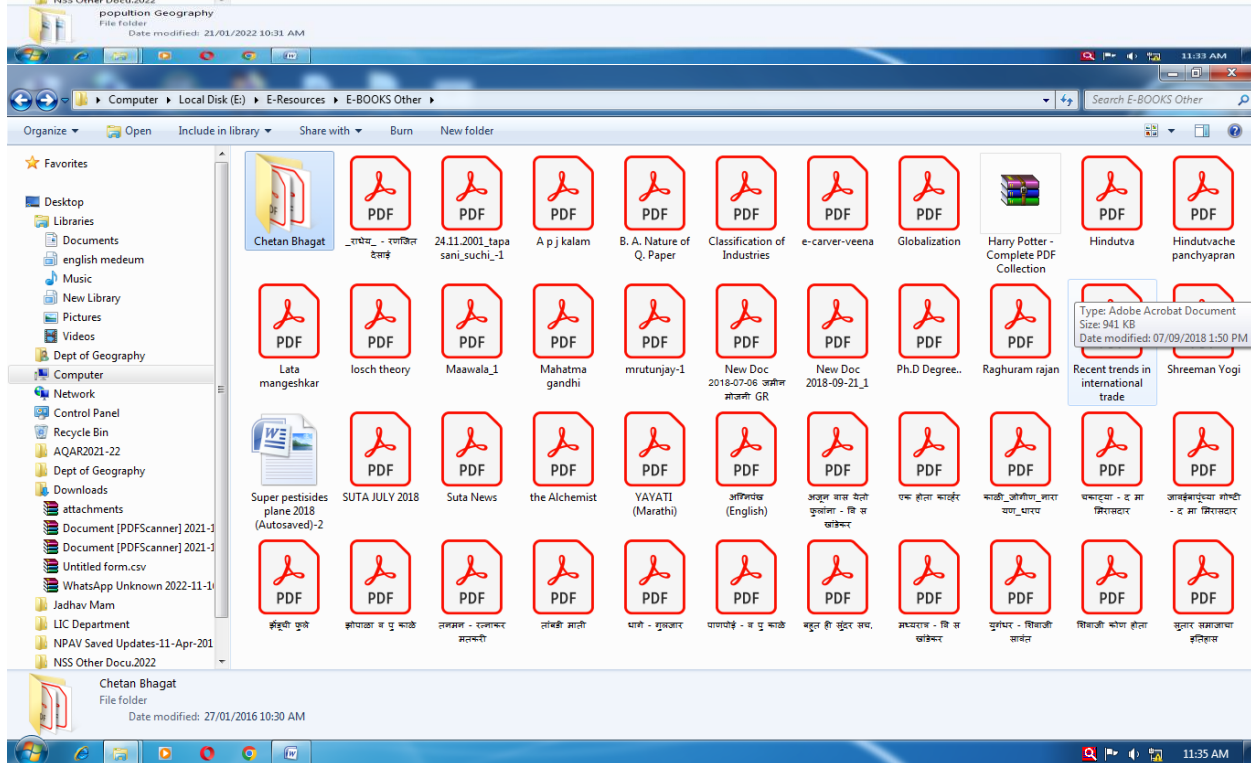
NSS Other Docu.2022
popultion Geography
File folder
Date modified: 21/01/2022 10:31 AM

11:33 AM

Computer ▸ Local Disk (E:) ▸ E-Resources ▸ E-BOOKS Other ▸
Search E-BOOKS Other

Organize ▾ Open Include in library ▾ Share with ▾ Burn New folder

Favorites
Desktop
Libraries
Documents
english medeum
Music
New Library
Pictures
Videos
Dept of Geography
Computer
Network
Control Panel
Recycle Bin
AQAR2021-22
Dept of Geography
Downloads
attachments
Document [PDFScanner] 2021-1
Document [PDFScanner] 2021-1
Untitled form.csv
WhatsApp Unknown 2022-11-1
Jadhav Mam
LIC Department
NPAV Saved Updates-11-Apr-201
NSS Other Docu.2022

Chetan Bhagat
PDF _राधेय_ - रणजित देसाई
PDF 24.11.2001_tapasani_suchi_-1
PDF A p j kalam
PDF B. A. Nature of Q. Paper
PDF Classification of Industries
PDF e-carver-veena
PDF Globalization
Harry Potter - Complete PDF Collection
PDF Hindutva
PDF Hindutvache panchyapran
PDF Lata mangeshkar
PDF losch theory
PDF Maawala_1
PDF Mahatma gandhi
PDF mrutunjay-1
PDF New Doc 2018-07-06 जमीन मोजणी GR
PDF New Doc 2018-09-21_1
PDF Ph.D Degree..
PDF Raghuram rajan
PDF Recent trends in international trade
Type: Adobe Acrobat Document
Size: 941 KB
Date modified: 07/09/2018 1:50 PM
PDF Shreeman Yogi
Super pestisides plane 2018 (Autosaved)-2
PDF SUTA JULY 2018
PDF Suta News
PDF the Alchemist
PDF YAYATI (Marathi)
PDF अग्निपंख (English)
PDF अजुन वास येतो फुलांना - वि स खांडेकर
PDF एक होता कार्व्हर
PDF काळी_जोगीण_नारायण_धारप
PDF चकाट्या - द मा मिरासदार
PDF जावईबापूंच्या गोष्टी - द मा मिरासदार
PDF झुंडपी फुले
PDF झोपाळा व पु काळे
PDF तमाम - रत्नाकर मतकरी
PDF तांबडी माती
PDF धागे - गुलजार
PDF पाणपोई - व पु काळे
PDF बहुत ही सुंदर सच,
PDF मध्यरात्र - वि स खांडेकर
PDF युगंधर - शिवाजी सावंत
PDF शिवाजी कोण होता
PDF सुतार समाजाचा इतिहास

Chetan Bhagat
File folder
Date modified: 27/01/2016 10:30 AM

11:35 AM